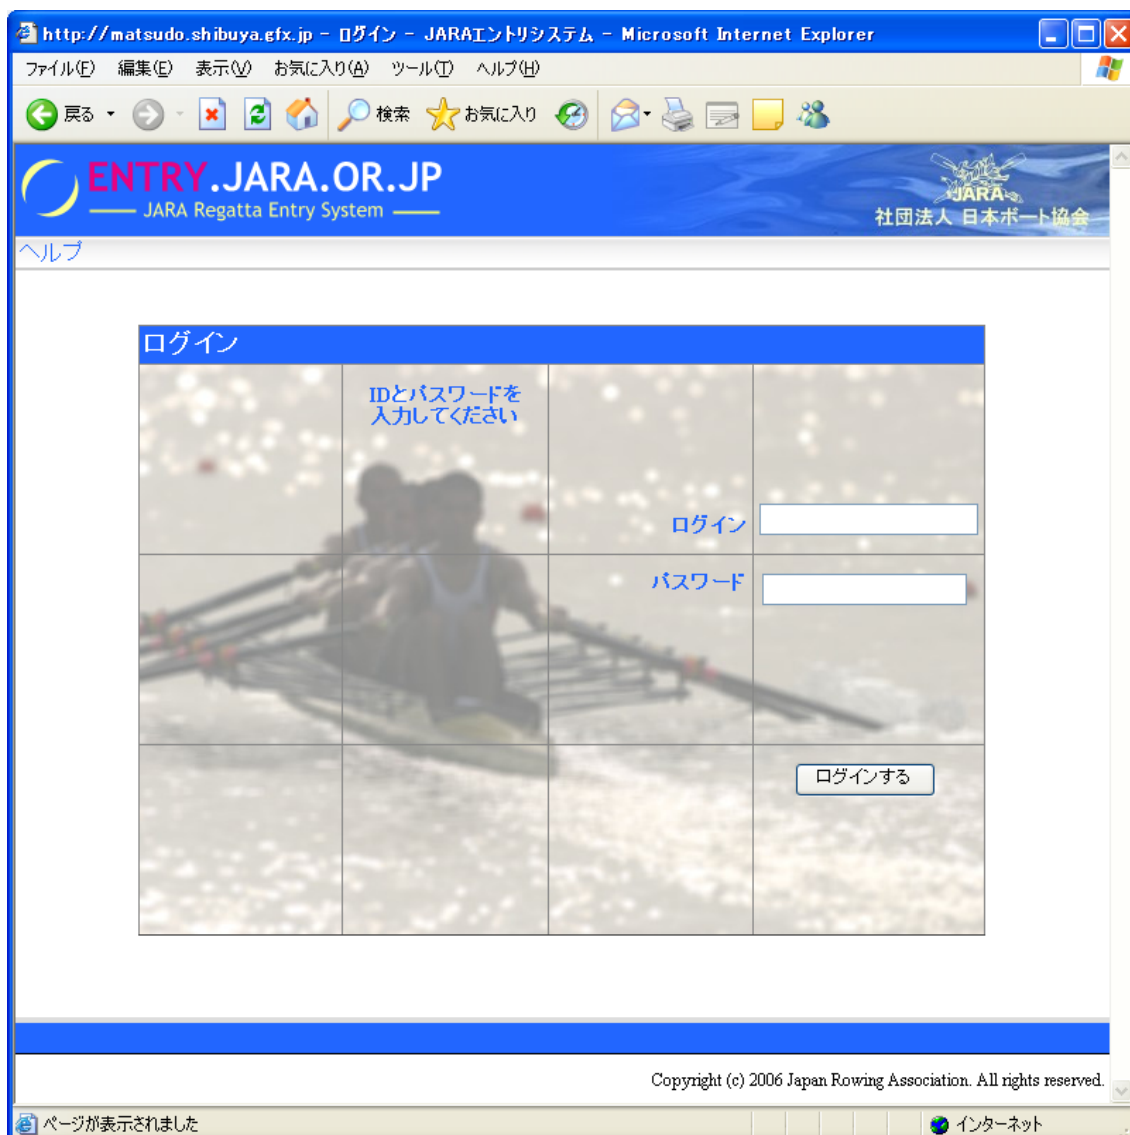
http://matsudo.shibuya.gfx.jp - ログイン - JARAエントリシステム - Microsoft Internet Explorer

ファイル(F) 編集(E) 表示(V) お気に入り(A) ツール(T) ヘルプ(H)

戻る 検索 お気に入り

ENTRY.JARA.OR.JP
JARA Regatta Entry System

JARA
社団法人 日本ボート協会

ヘルプ

ログイン

IDとパスワードを
入力してください

ログイン

パスワード

ログインする

Copyright (c) 2006 Japan Rowing Association. All rights reserved.

ページが表示されました

インターネット